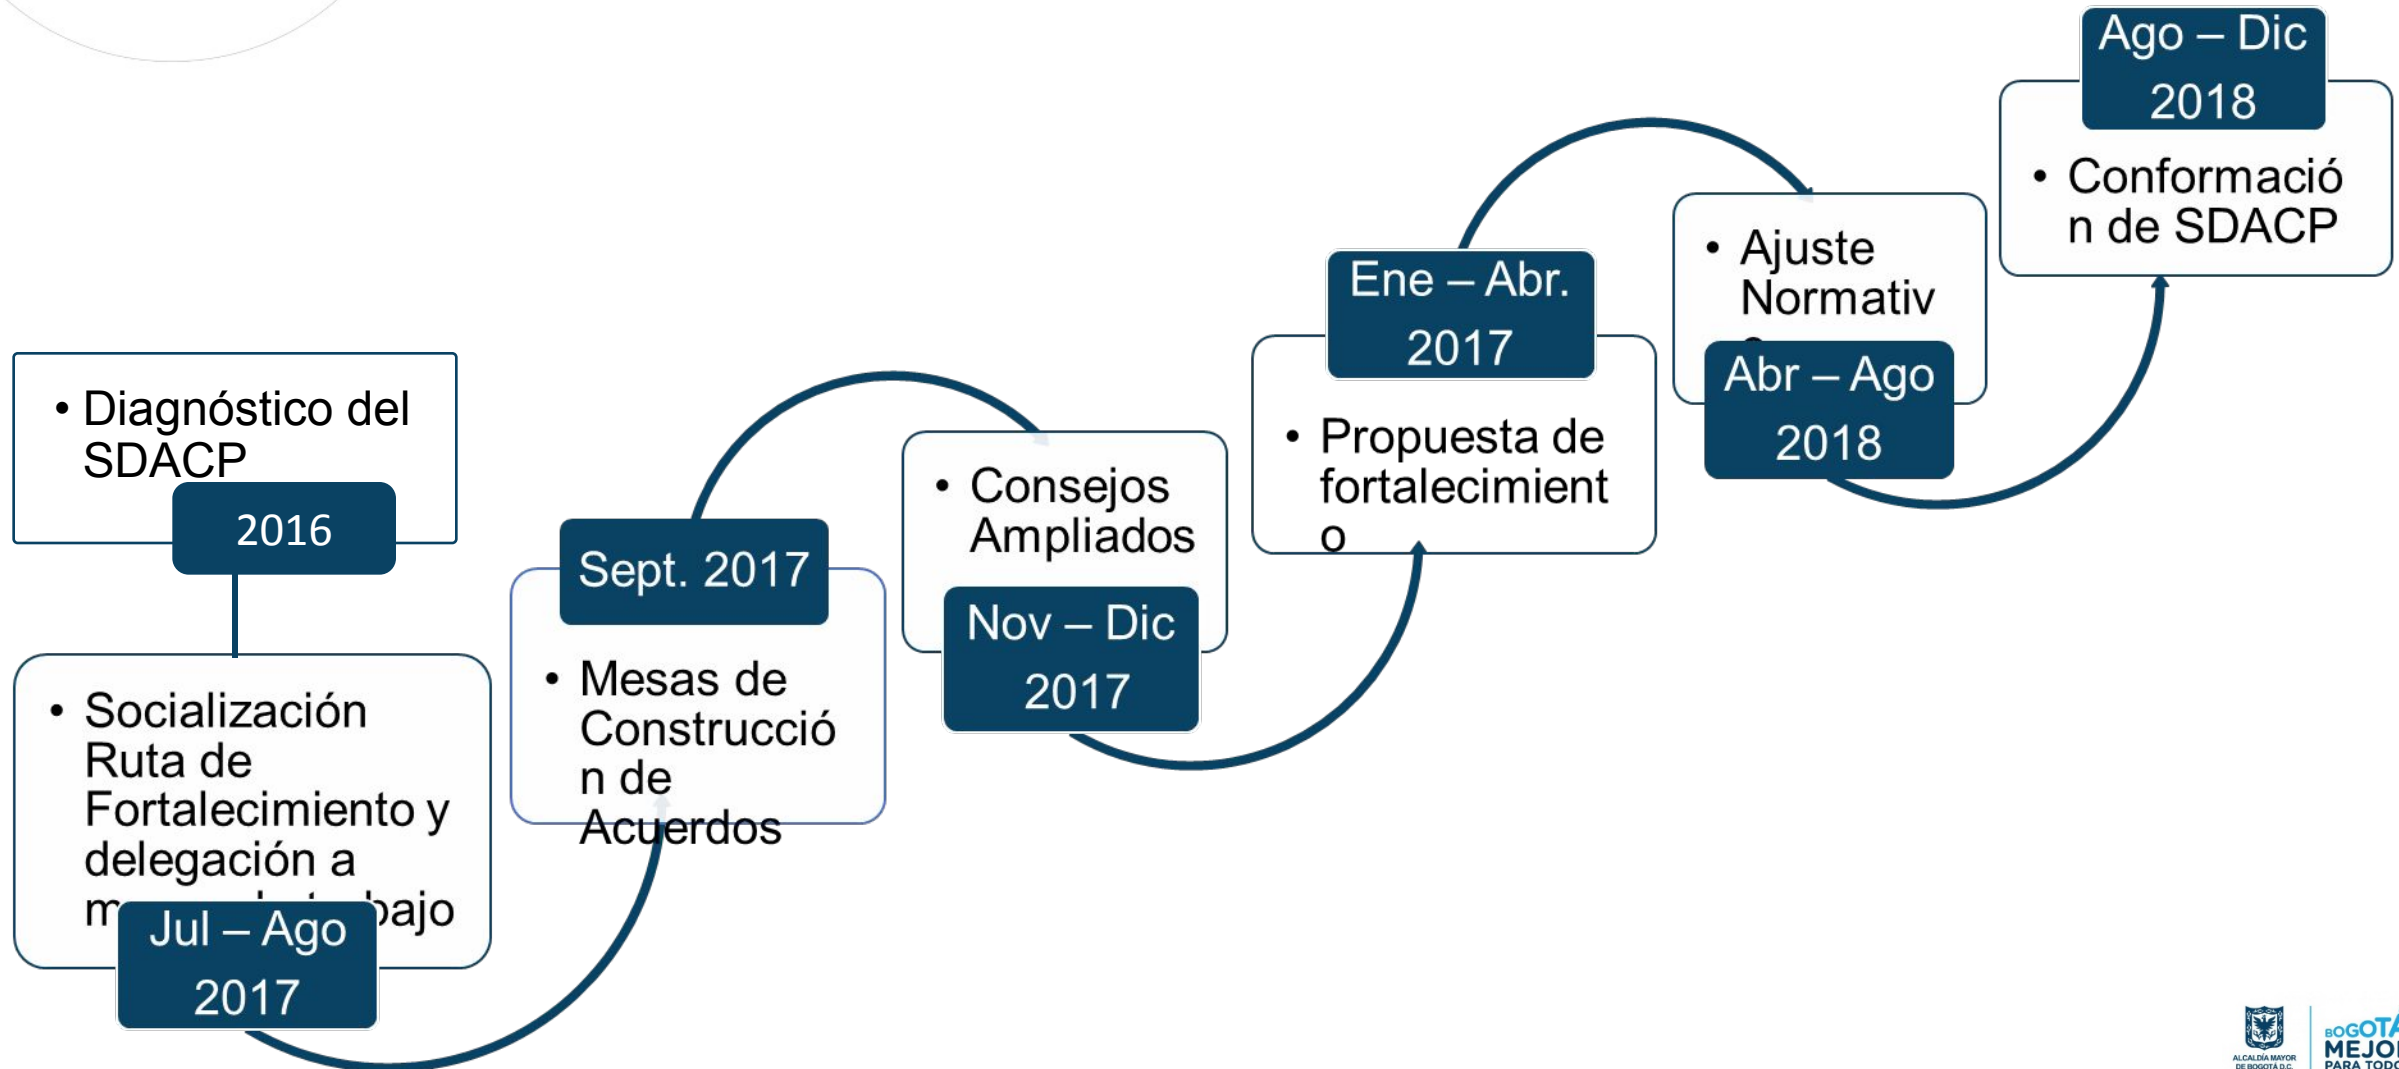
• Diagnóstico del SDACP

2016

• Socialización Ruta de Fortalecimiento y delegación a m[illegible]bajo

Jul – Ago 2017

Sept. 2017

• Mesas de Construcción de Acuerdos

• Consejos Ampliados

Nov – Dic 2017

Ene – Abr. 2017

• Propuesta de fortalecimiento

• Ajuste Normativ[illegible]

Abr – Ago 2018

Ago – Dic 2018

• Conformación de SDACP

ALCALDÍA MAYOR DE BOGOTÁ D.C.

BOGOT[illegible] MEJO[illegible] PARA TOD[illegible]